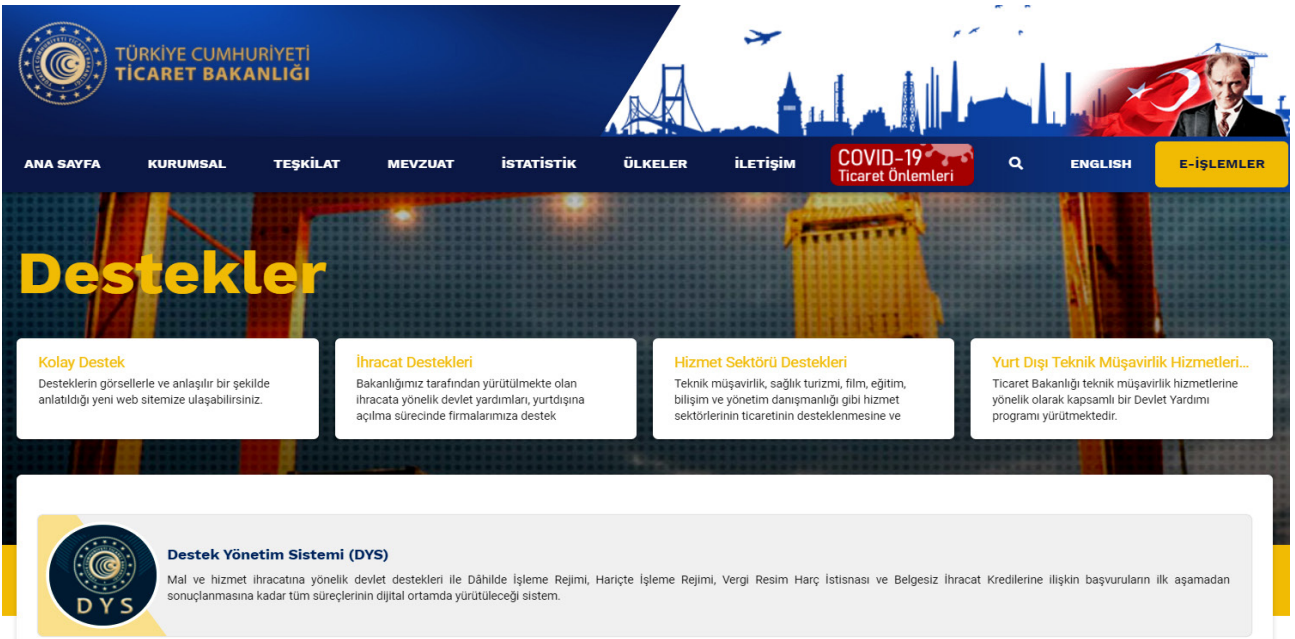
TÜRKİYE CUMHURİYETİ
TİCARET BAKANLIĞI

ANA SAYFA KURUMSAL TEŞKİLAT MEVZUAT İSTATİSTİK ÜLKELER İLETİŞİM COVID-19 Ticaret Önlemleri ENGLISH E-İŞLEMLER

Destekler

Kolay Destek
Desteklerin görsellerle ve anlaşılır bir şekilde anlatıldığı yeni web sitemize ulaşabilirsiniz.

İhracat Destekleri
Bakanlığımız tarafından yürütülmekte olan ihracata yönelik devlet yardımları, yurtdışına açılma sürecinde firmalarımıza destek

Hizmet Sektörü Destekleri
Teknik müşavirlik, sağlık turizmi, film, eğitim, bilişim ve yönetim danışmanlığı gibi hizmet sektörlerinin ticaretinin desteklenmesine ve

Yurt Dışı Teknik Müşavirlik Hizmetleri...
Ticaret Bakanlığı teknik müşavirlik hizmetlerine yönelik olarak kapsamlı bir Devlet Yardımı programı yürütmektedir.

DYS

Destek Yönetim Sistemi (DYS)
Mal ve hizmet ihracatına yönelik devlet destekleri ile Dâhilde İşleme Rejimi, Hariçte İşleme Rejimi, Vergi Resim Harç İstisnası ve Belgesiz İhracat Kredilerine ilişkin başvuruların ilk aşamadan sonuçlanmasına kadar tüm süreçlerinin dijital ortamda yürütüleceği sistem.